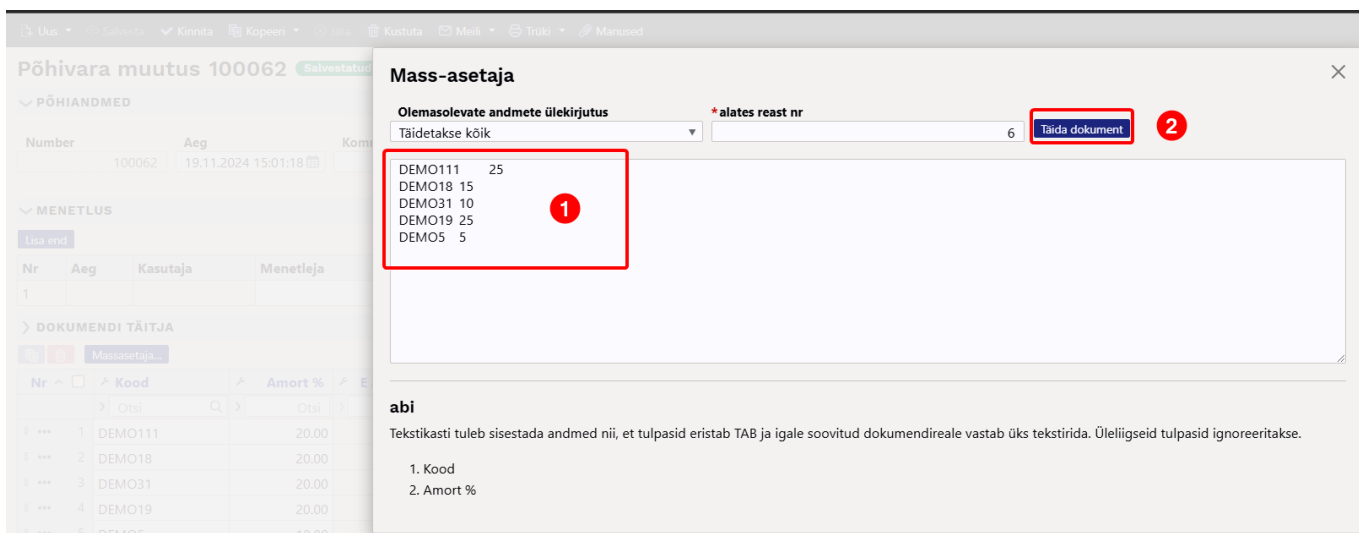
Uus Salvesta Kinnita Kopeeri Jaga Kustuta Meili Trüki Manused

Põhivara muutus 100062 Salvestatud

PÕHIANDMED

Number 100062
Aeg 19.11.2024 15:01:18
Kom

MENETLUS

Lisa end

| Nr | Aeg | Kasutaja | Menetleja |
|---|---|---|---|
| 1 | | | |

DOKUMENDI TÄITJA

Massasetaja...

| Nr | Kood | Amort % |
|---|---|---|
| | Otsi | Otsi |
| 1 | DEMO111 | 20.00 |
| 2 | DEMO18 | 20.00 |
| 3 | DEMO31 | 20.00 |
| 4 | DEMO19 | 20.00 |
| 5 | DEMO5 | 10.00 |

Mass-asetaja

Olemasolevate andmete ülekirjutus
Täidetakse kõik

*alates reast nr
6

Täida dokument

2

DEMO111 25
DEMO18 15
DEMO31 10
DEMO19 25
DEMO5 5

1

abi

Tekstikasti tuleb sisestada andmed nii, et tulpasid eristab TAB ja igale soovitud dokumendireale vastab üks tekstirida. Üleliigseid tulpasid ignoreeritakse.

1. Kood
2. Amort %